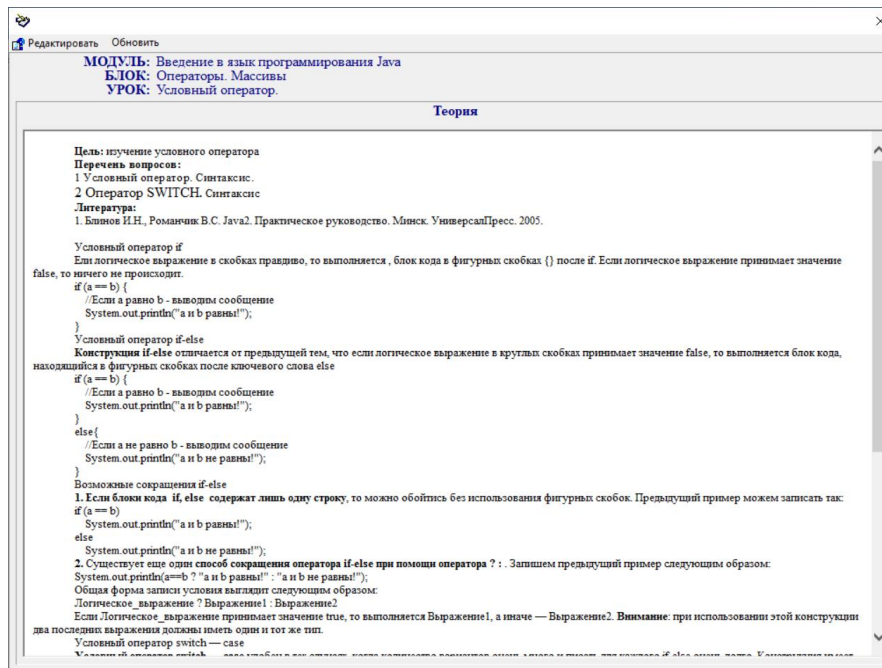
Редактировать Обновить

МОДУЛЬ: Введение в язык программирования Java
БЛОК: Операторы. Массивы
УРОК: Условный оператор.

Теория

Цель: изучение условного оператора
Перечень вопросов:
1 Условный оператор. Синтаксис.
2 Оператор SWITCH. Синтаксис
Литература:
1. Блинов И.Н., Романчик В.С. Java2. Практическое руководство. Минск. УниверсалПресс. 2005.

Условный оператор if
Ели логическое выражение в скобках правдиво, то выполняется , блок кода в фигурных скобках {} после if. Если логическое выражение принимает значение false, то ничего не происходит.
if (a == b) {
//Если a равно b - выводим сообщение
System.out.println("a и b равны!");
}
Условный оператор if-else
Конструкция if-else отличается от предыдущей тем, что если логическое выражение в круглых скобках принимает значение false, то выполняется блок кода, находящийся в фигурных скобках после ключевого слова else
if (a == b) {
//Если a равно b - выводим сообщение
System.out.println("a и b равны!");
}
else{
//Если a не равно b - выводим сообщение
System.out.println("a и b не равны!");
}
Возможные сокращения if-else
1. Если блоки кода if, else содержат лишь одну строку, то можно обойтись без использования фигурных скобок. Предыдущий пример можем записать так:
if (a == b)
System.out.println("a и b равны!");
else
System.out.println("a и b не равны!");
2. Существует еще один способ сокращения оператора if-else при помощи оператора ? : . Запишем предыдущий пример следующим образом:
System.out.println(a==b ? "a и b равны!" : "a и b не равны!");
Общая форма записи условия выглядит следующим образом:
Логическое_выражение ? Выражение1 : Выражение2
Если Логическое_выражение принимает значение true, то выполняется Выражение1, а иначе — Выражение2. Внимание: при использовании этой конструкции два последних выражения должны иметь один и тот же тип.
Условный оператор switch — case
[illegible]